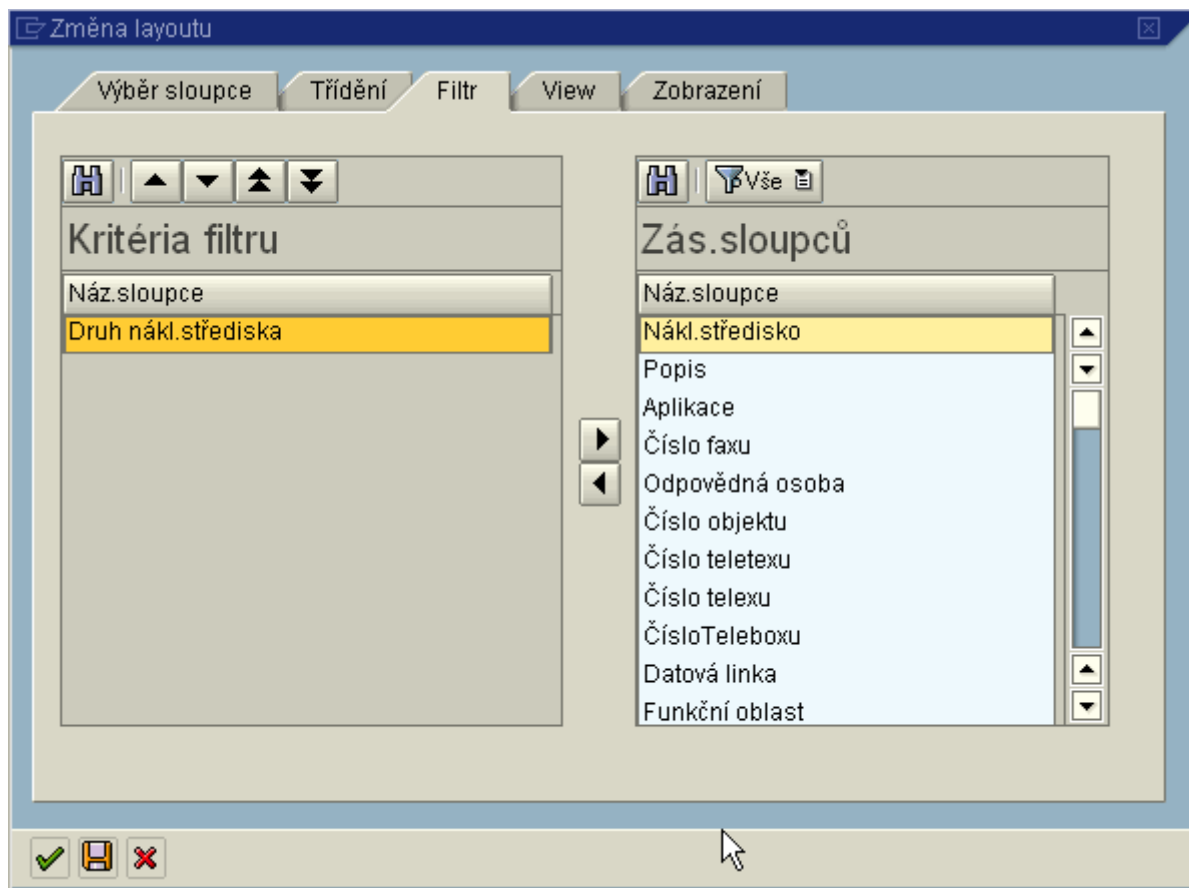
Změna layoutu

Výběr sloupce | Třídění | Filtr | View | Zobrazení

Kritéria filtru

| Náz.sloupce |
|---|
| Druh nákl.střediska |

Vše

Zás.sloupců

| Náz.sloupce |
|---|
| Nákl.středisko |
| Popis |
| Aplikace |
| Číslo faxu |
| Odpovědná osoba |
| Číslo objektu |
| Číslo teletexu |
| Číslo telexu |
| ČísloTeleboxu |
| Datová linka |
| Funkční oblast |